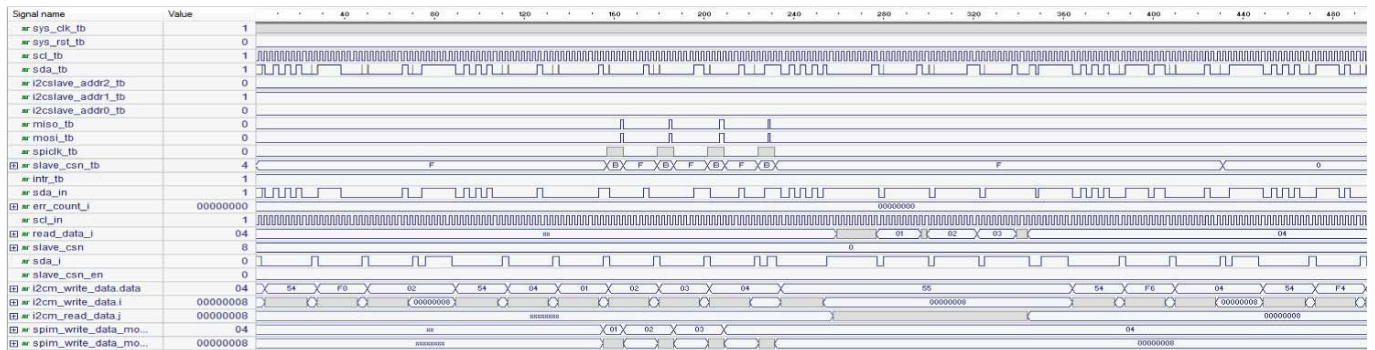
Signal name | Value | 40 | 80 | 120 | 160 | 200 | 240 | 280 | 320 | 360 | 400 | 440 | 480

| Signal name | Value |
|---|---|
| sys_clk_tb | 1 |
| sys_rst_tb | 0 |
| scl_tb | 1 |
| sda_tb | 1 |
| i2cslave_addr2_tb | 0 |
| i2cslave_addr1_tb | 1 |
| i2cslave_addr0_tb | 0 |
| miso_tb | 0 |
| mosi_tb | 0 |
| spiclk_tb | 0 |
| slave_csn_tb | 4 |
| intr_tb | 1 |
| sda_in | 1 |
| err_count_i | 00000000 |
| scl_in | 1 |
| read_data_i | 04 |
| slave_csn | 8 |
| sda_i | 0 |
| slave_csn_en | 0 |
| i2cm_write_data.data | 04 |
| i2cm_write_data.i | 00000008 |
| i2cm_read_data.j | 00000008 |
| spim_write_data_mo... | 04 |
| spim_write_data_mo... | 00000008 |

F B F B F B F B F 0
00000000
01 02 03 04
0
54 F0 02 54 04 01 02 03 04 55 54 F6 04 54 F4
00000008 00000008 00000008
00000008
01 02 03 04
00000008